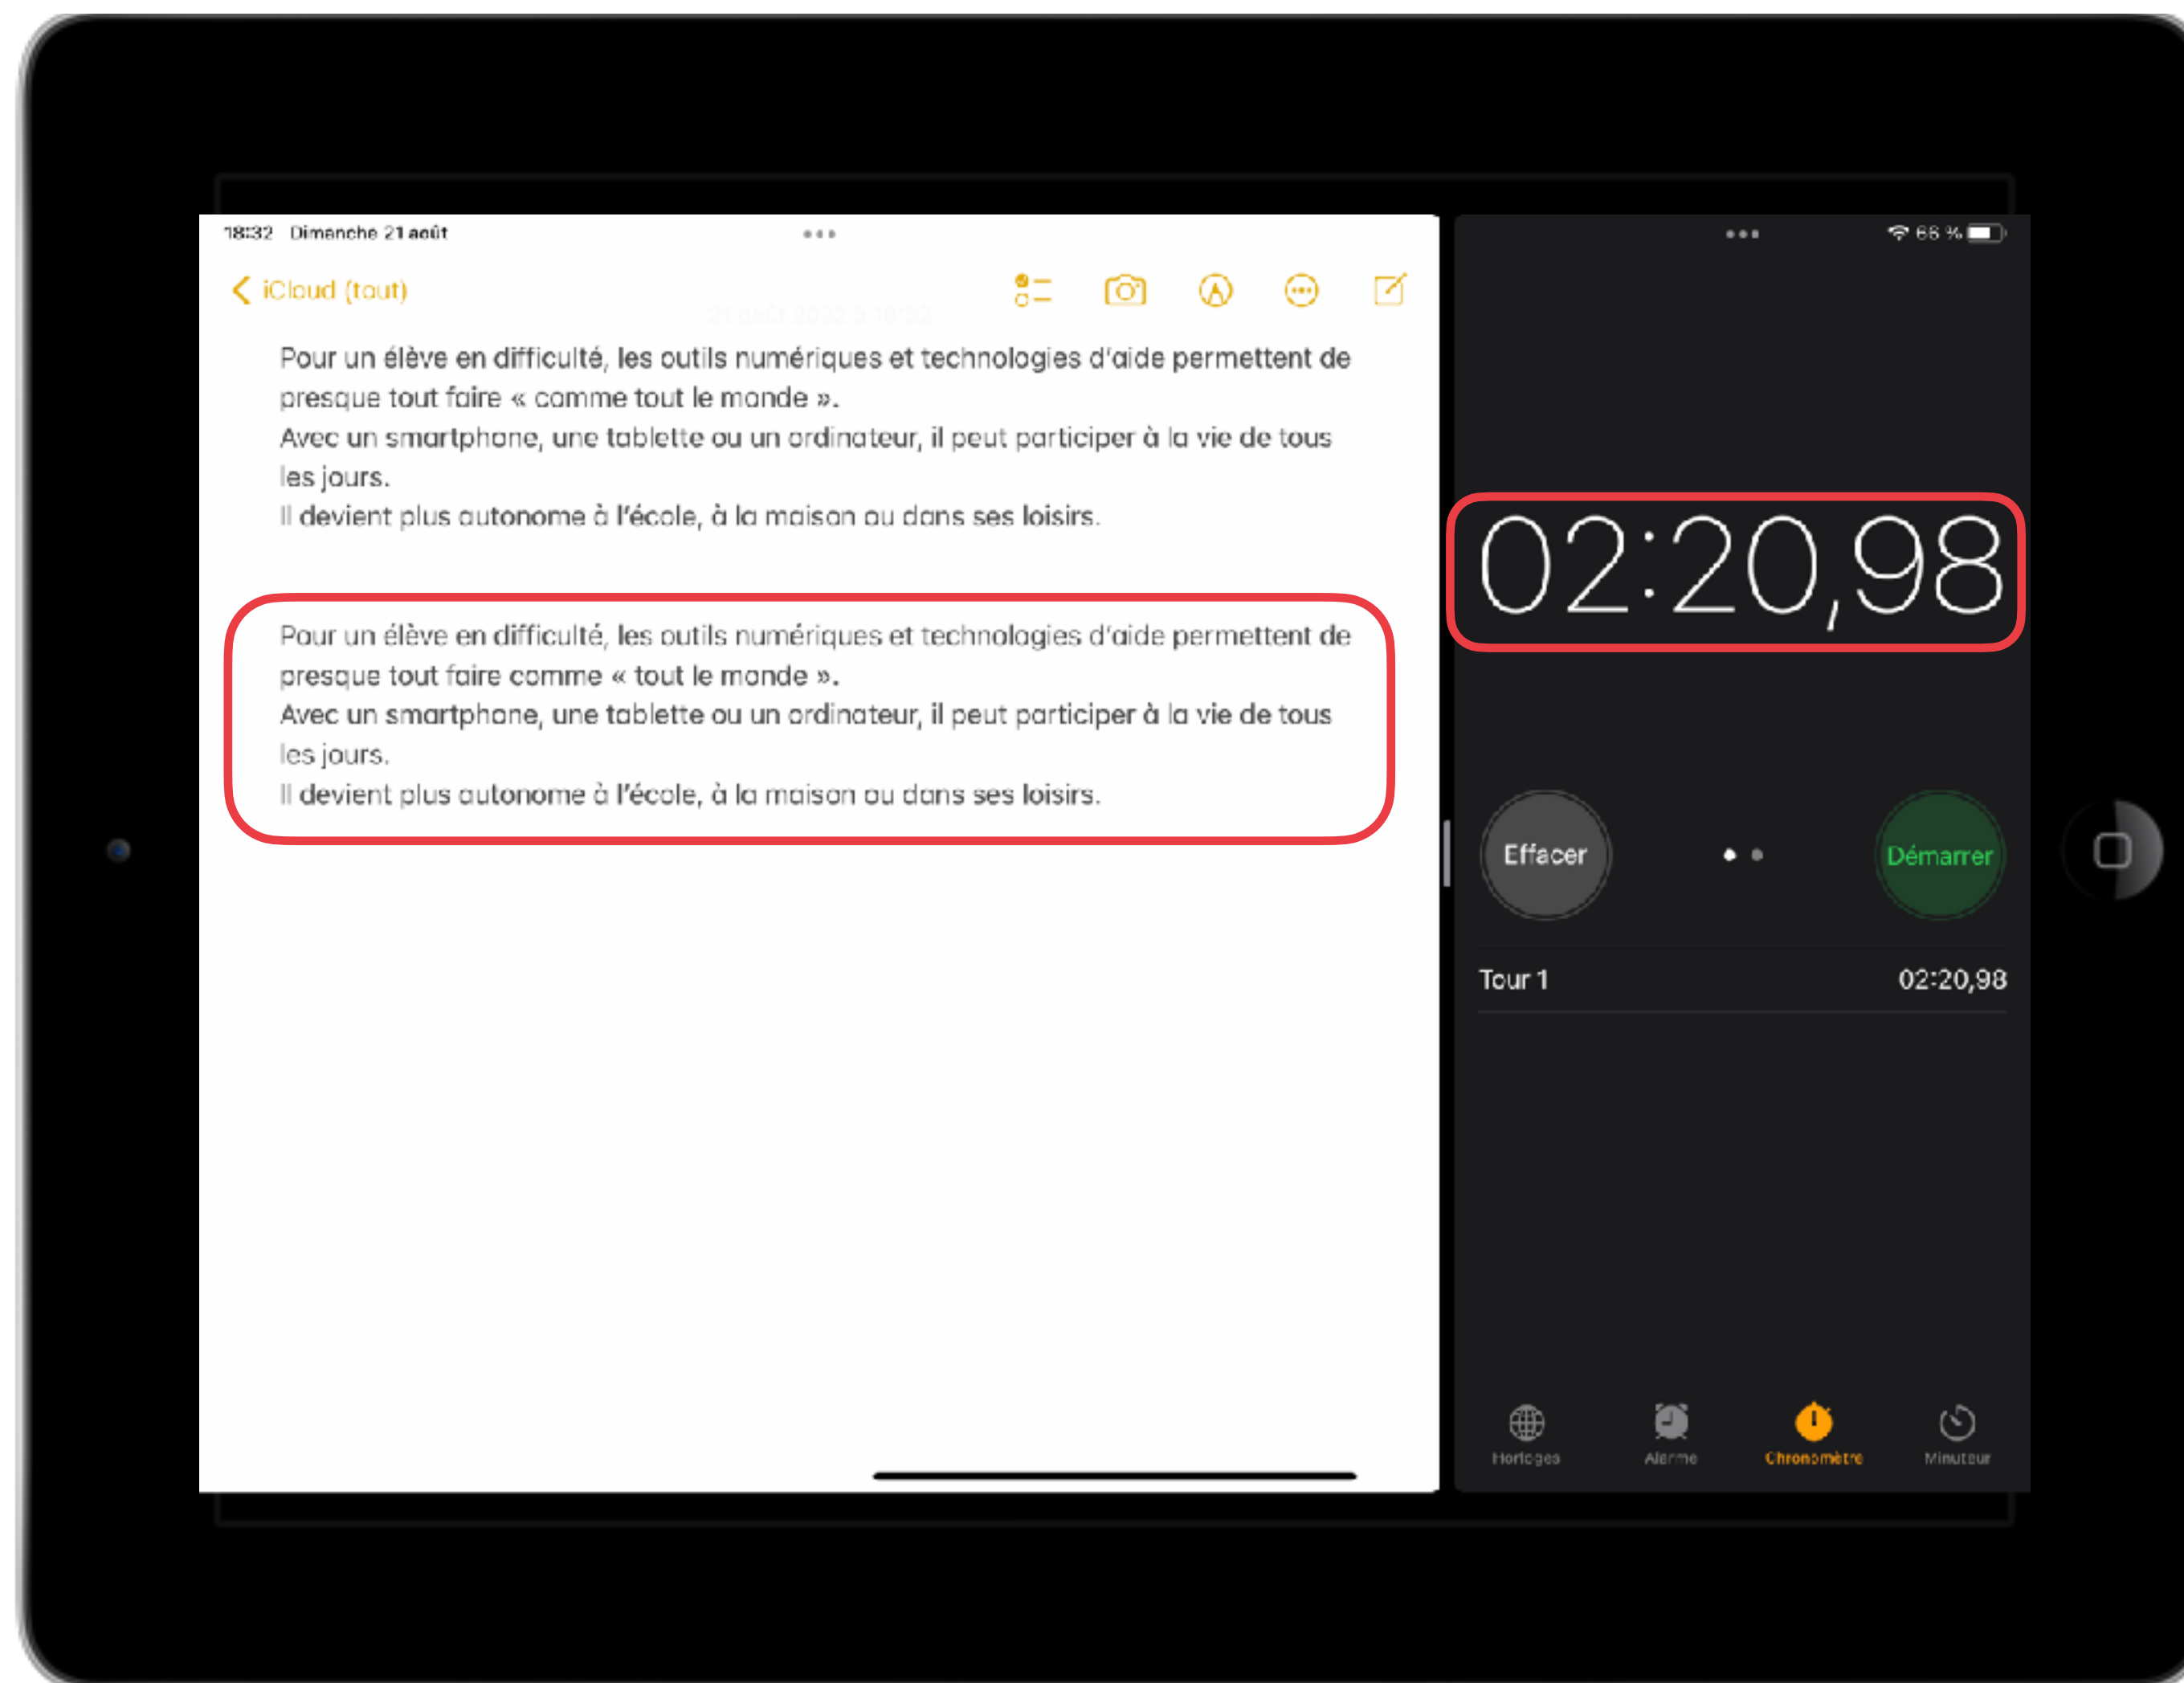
18:32 Dimanche 21 août

iCloud (tout)

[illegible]

Pour un élève en difficulté, les outils numériques et technologies d'aide permettent de presque tout faire « comme tout le monde ».
Avec un smartphone, une tablette ou un ordinateur, il peut participer à la vie de tous les jours.
Il devient plus autonome à l'école, à la maison ou dans ses loisirs.

Pour un élève en difficulté, les outils numériques et technologies d'aide permettent de presque tout faire comme « tout le monde ».
Avec un smartphone, une tablette ou un ordinateur, il peut participer à la vie de tous les jours.
Il devient plus autonome à l'école, à la maison ou dans ses loisirs.

66 %

02:20,98

Effacer

Démarrer

Tour 1 02:20,98

Horloges Alarme Chronomètre Minuteur